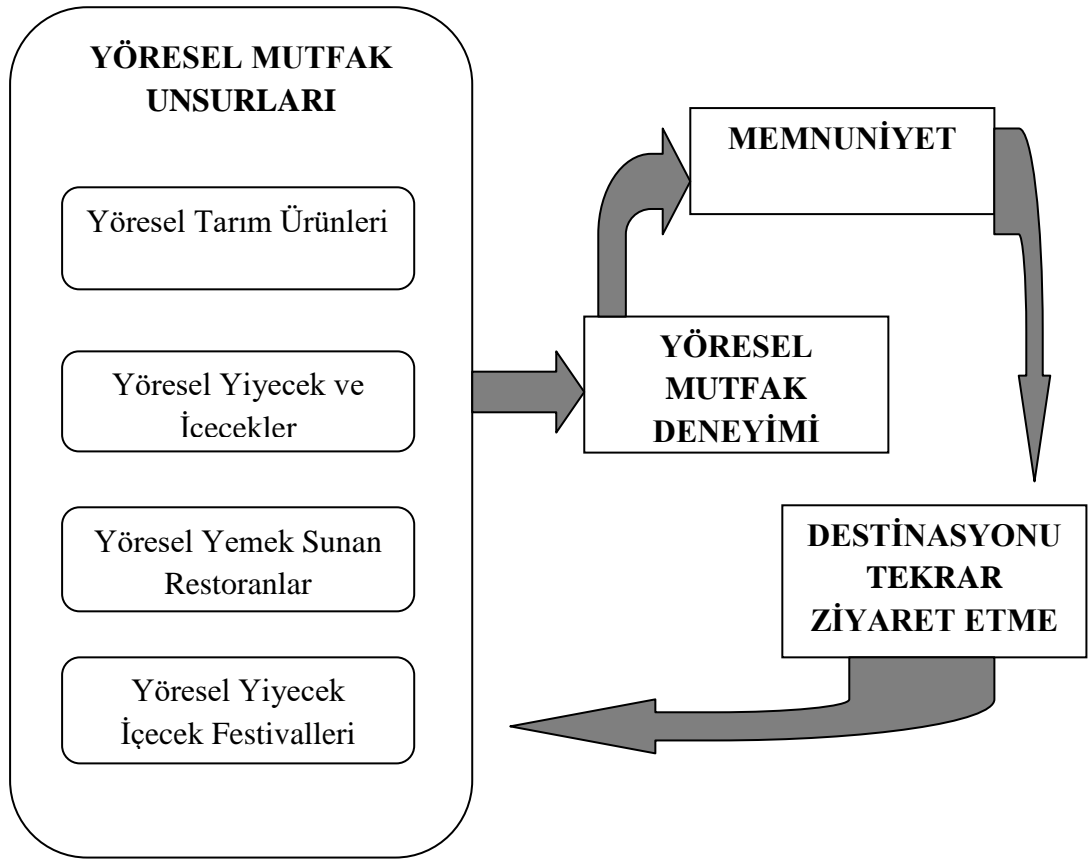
YÖRESEL MUTFAK UNSURLARI

Yöresel Tarım Ürünleri

Yöresel Yiyecek ve İçecekler

Yöresel Yemek Sunan Restoranlar

Yöresel Yiyecek İçecek Festivalleri

MEMNUNİYET

YÖRESEL MUTFAK DENEYİMİ

DESTİNASYONU TEKRAR ZİYARET ETME